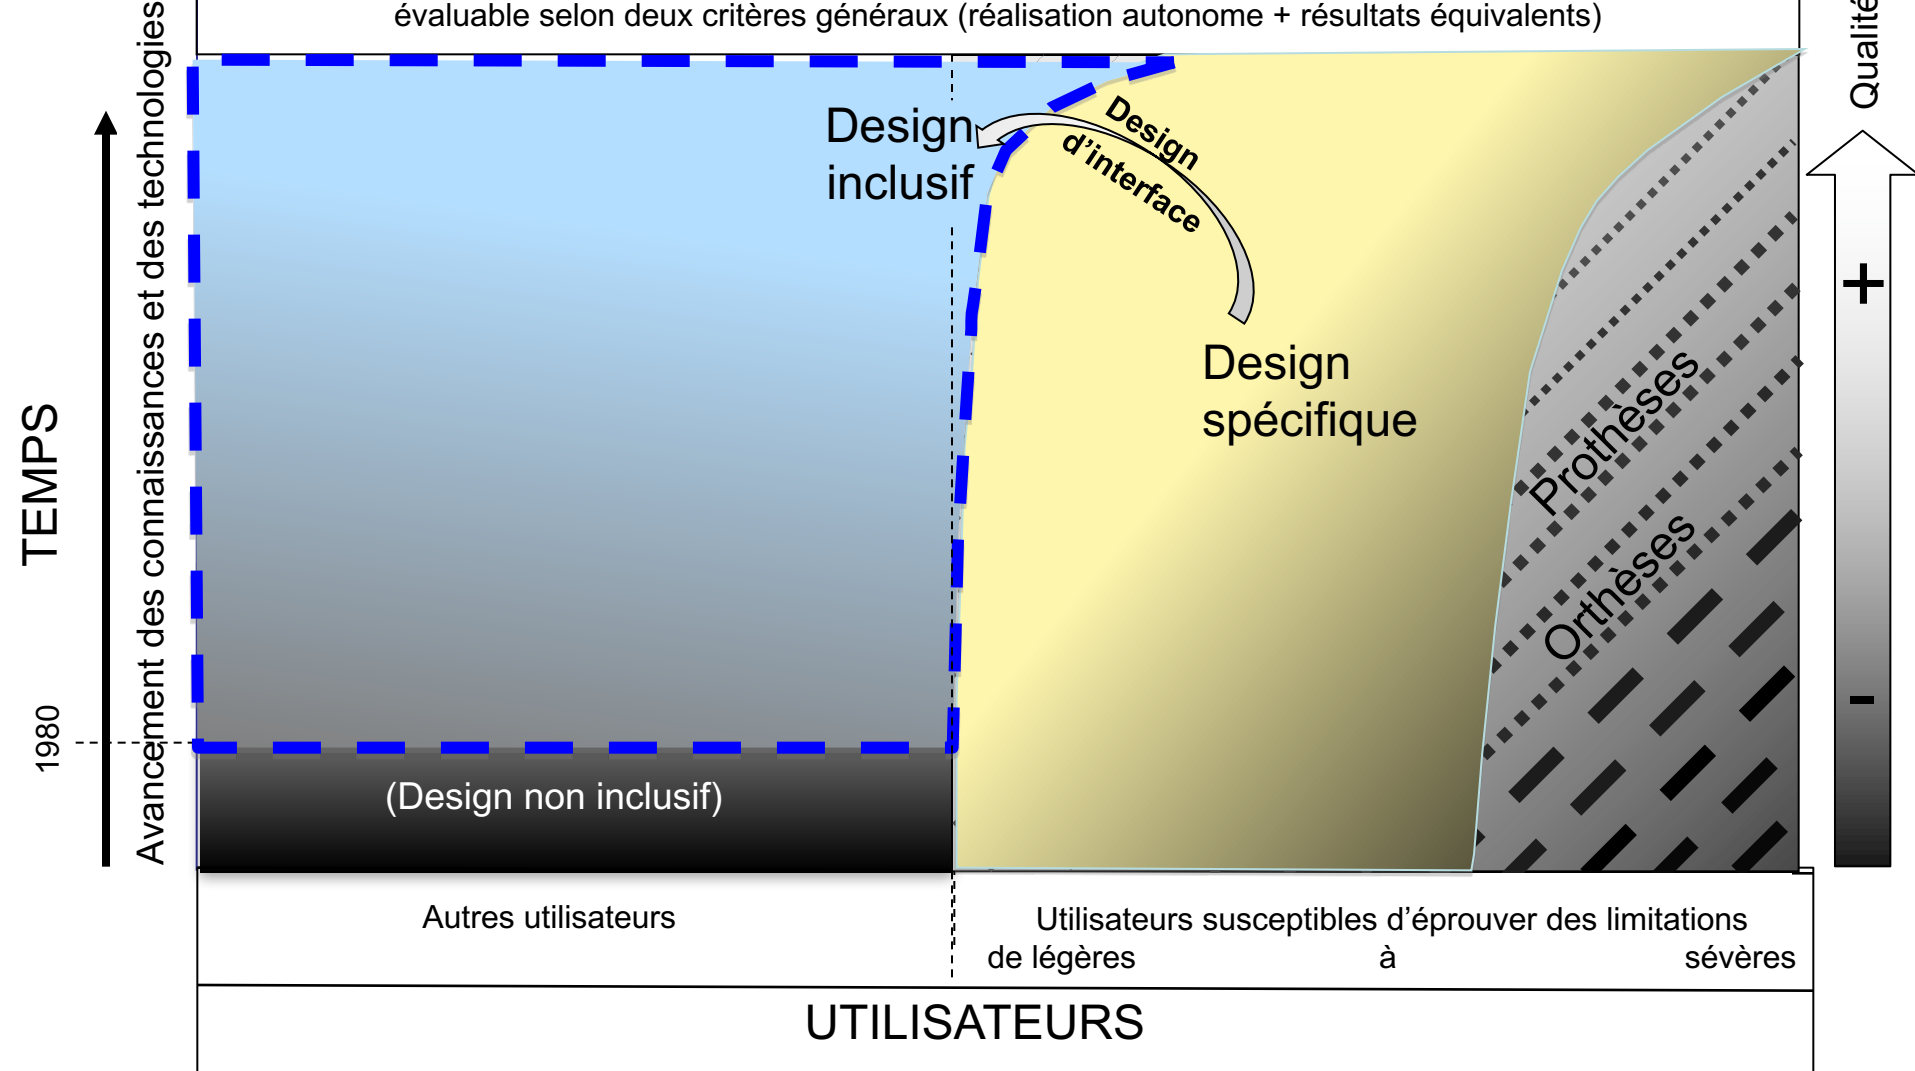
évaluable selon deux critères généraux (réalisation autonome + résultats équivalents)

TEMPS

Avancement des connaissances et des technologies

1980

Design inclusif

Design d'interface

Design spécifique

Prothèses

Orthèses

(Design non inclusif)

Qualité

+

-

Autres utilisateurs

Utilisateurs susceptibles d'éprouver des limitations de légères à sévères

UTILISATEURS